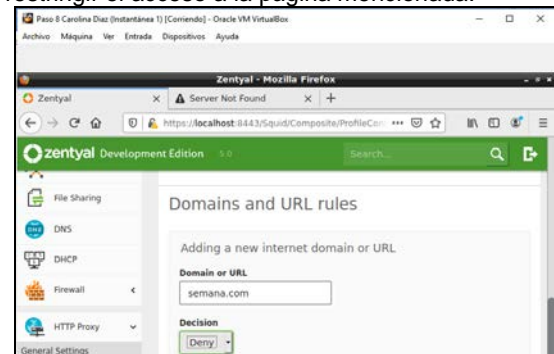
restringir el acceso a la página mencionada.

Paso 8 Carolina Diaz (Instantánea 1) [Corriendo] - Oracle VM VirtualBox

Archivo Máquina Ver Entrada Dispositivos Ayuda

Zentyal - Mozilla Firefox

Zentyal

Server Not Found

https://localhost:8443/Squid/Composite/ProfileCon

zentyal Development Edition 5.0

Search...

File Sharing

DNS

DHCP

Firewall

HTTP Proxy

General Settings

Domains and URL rules

Adding a new internet domain or URL

Domain or URL

semana.com

Decision

Deny